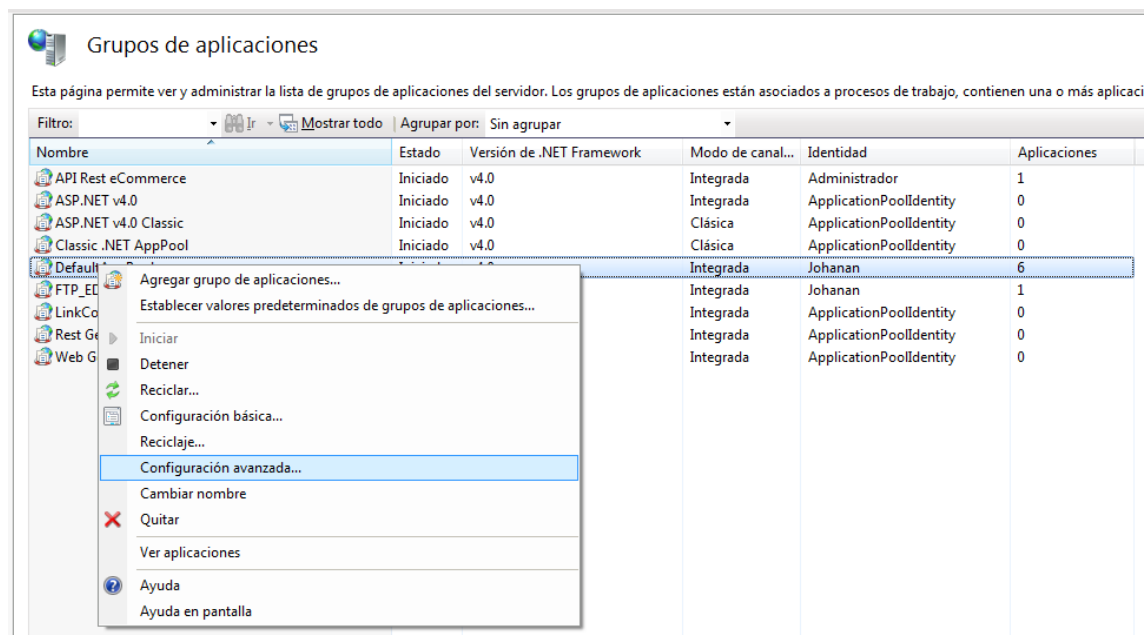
Grupos de aplicaciones

Esta página permite ver y administrar la lista de grupos de aplicaciones del servidor. Los grupos de aplicaciones están asociados a procesos de trabajo, contienen una o más aplicaci

Filtro: Ir Mostrar todo | Agrupar por: Sin agrupar

| Nombre | Estado | Versión de .NET Framework | Modo de canal... | Identidad | Aplicaciones |
|---|---|---|---|---|---|
| API Rest eCommerce | Iniciado | v4.0 | Integrada | Administrador | 1 |
| ASP.NET v4.0 | Iniciado | v4.0 | Integrada | ApplicationPoolIdentity | 0 |
| ASP.NET v4.0 Classic | Iniciado | v4.0 | Clásica | ApplicationPoolIdentity | 0 |
| Classic .NET AppPool | Iniciado | v4.0 | Clásica | ApplicationPoolIdentity | 0 |
| Default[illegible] | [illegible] | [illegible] | Integrada | Johanan | 6 |
| FTP_ED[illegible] | | | Integrada | Johanan | 1 |
| LinkCo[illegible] | | | Integrada | ApplicationPoolIdentity | 0 |
| Rest Ge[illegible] | | | Integrada | ApplicationPoolIdentity | 0 |
| Web G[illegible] | | | Integrada | ApplicationPoolIdentity | 0 |

Agregar grupo de aplicaciones...
Establecer valores predeterminados de grupos de aplicaciones...
Iniciar
Detener
Reciclar...
Configuración básica...
Reciclaje...
Configuración avanzada...
Cambiar nombre
Quitar
Ver aplicaciones
Ayuda
Ayuda en pantalla